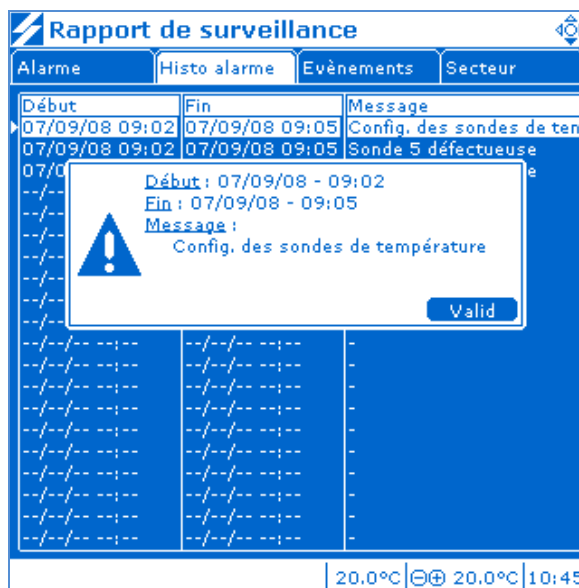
Rapport de surveillance

Alarme | Histo alarme | Evènements | Secteur

| Début | Fin | Message |
|---|---|---|
| 07/09/08 09:02 | 07/09/08 09:05 | Config. des sondes de ten |
| 07/09/08 09:02 | 07/09/08 09:05 | Sonde 5 défectueuse |
| 07/0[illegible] | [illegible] | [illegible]e |
| --/--/-- --:-- | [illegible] | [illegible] |
| --/--/-- --:-- | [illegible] | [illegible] |
| --/--/-- --:-- | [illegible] | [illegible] |
| --/--/-- --:-- | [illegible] | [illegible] |
| --/--/-- --:-- | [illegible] | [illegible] |
| --/--/-- --:-- | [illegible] | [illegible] |
| --/--/-- --:-- | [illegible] | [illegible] |
| --/--/-- --:-- | --/--/-- --:-- | - |
| --/--/-- --:-- | --/--/-- --:-- | - |
| --/--/-- --:-- | --/--/-- --:-- | - |
| --/--/-- --:-- | --/--/-- --:-- | - |
| --/--/-- --:-- | --/--/-- --:-- | - |
| --/--/-- --:-- | --/--/-- --:-- | - |
| --/--/-- --:-- | --/--/-- --:-- | - |
| --/--/-- --:-- | --/--/-- --:-- | - |
| --/--/-- --:-- | --/--/-- --:-- | - |
| --/--/-- --:-- | --/--/-- --:-- | - |

Début : 07/09/08 - 09:02
Fin : 07/09/08 - 09:05
Message :
Config. des sondes de température

Valid

20.0°C | 20.0°C | 10:45